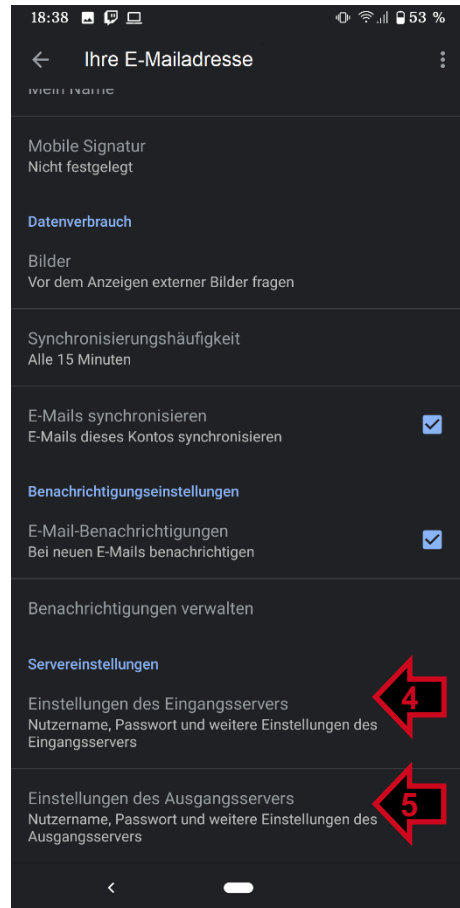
18:38 53 %

Ihre E-Mailadresse

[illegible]

Mobile Signatur
Nicht festgelegt

Datenverbrauch

Bilder
Vor dem Anzeigen externer Bilder fragen

Synchronisierungshäufigkeit
Alle 15 Minuten

E-Mails synchronisieren
E-Mails dieses Kontos synchronisieren

Benachrichtigungseinstellungen

E-Mail-Benachrichtigungen
Bei neuen E-Mails benachrichtigen

Benachrichtigungen verwalten

Servereinstellungen

Einstellungen des Eingangsservers
Nutzername, Passwort und weitere Einstellungen des Eingangsservers

4

Einstellungen des Ausgangsservers
Nutzername, Passwort und weitere Einstellungen des Ausgangsservers

5